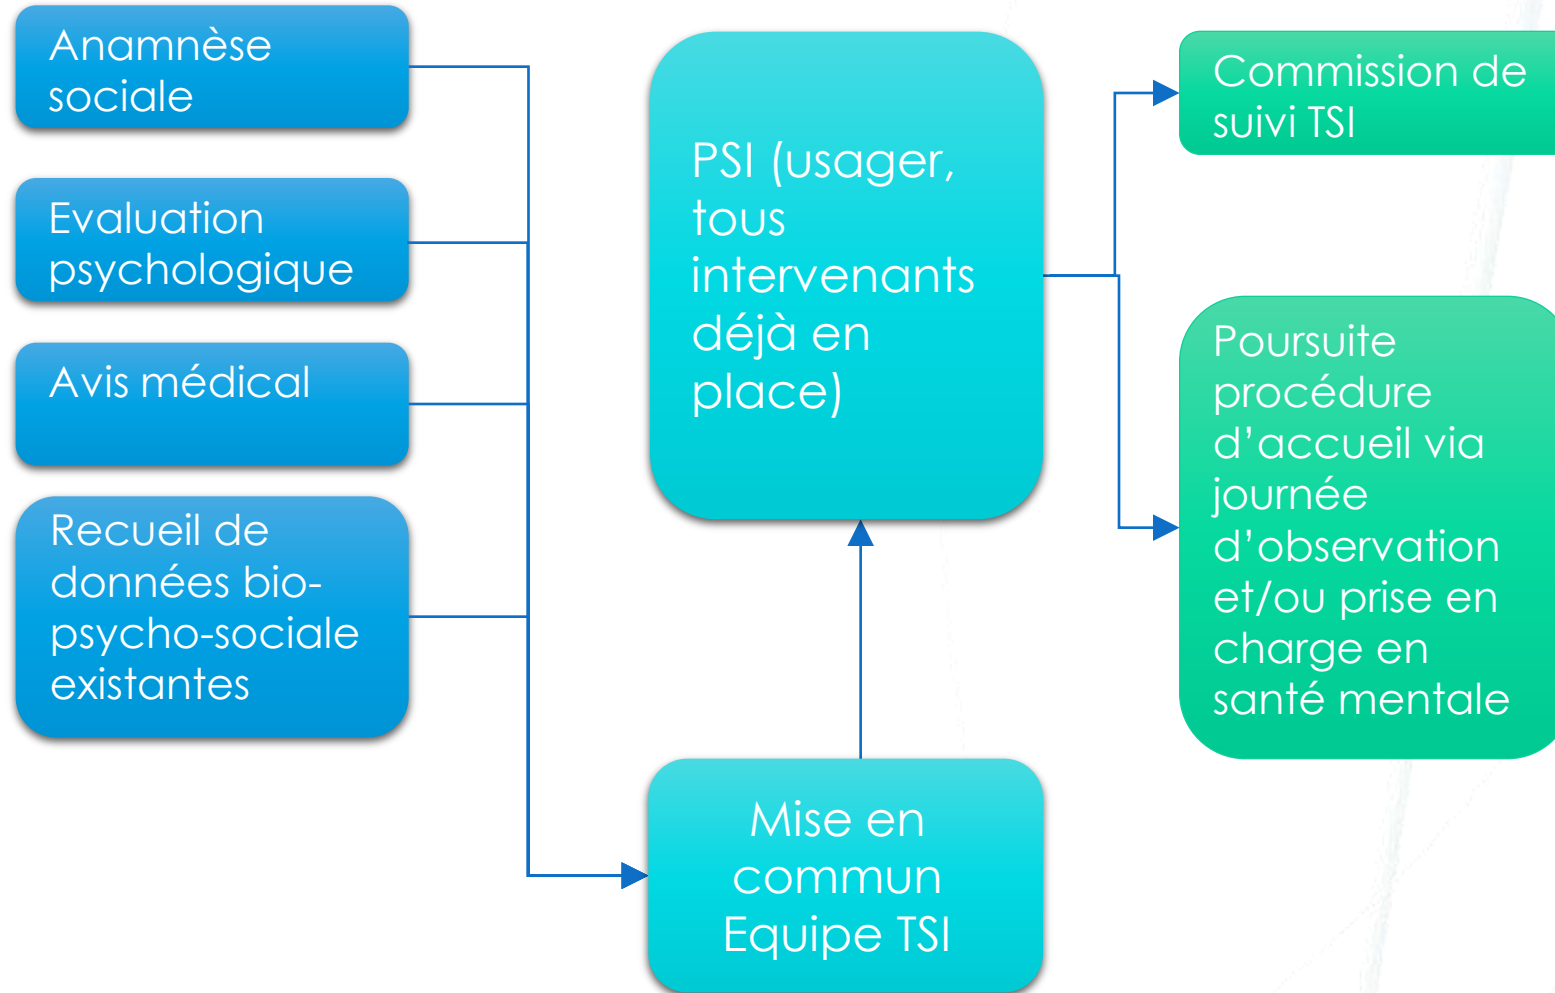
Anamnèse sociale

Evaluation psychologique

Avis médical

Recueil de données bio-psycho-sociale existantes

Mise en commun Equipe TSI

PSI (usager, tous intervenants déjà en place)

Commission de suivi TSI

Poursuite procédure d'accueil via journée d'observation et/ou prise en charge en santé mentale